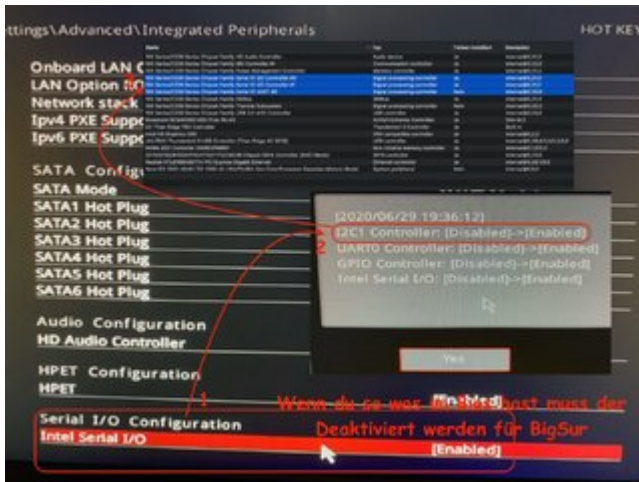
ttings\Advanced\Integrated Peripherals

HOT KEY

Onboard LAN C
LAN Option RO
Network stack
Ipv4 PXE Suppo
Ipv6 PXE Suppo

SATA Configu
SATA Mode
SATA1 Hot Plug
SATA2 Hot Plug
SATA3 Hot Plug
SATA4 Hot Plug
SATA5 Hot Plug
SATA6 Hot Plug

Audio Configuration
HD Audio Controller

HPET Configuration
HPET

Serial I/O Configuration
Intel Serial I/O

[2020/06/29 19:36:12]
I2C1 Controller: [Disabled]->[Enabled]
UART0 Controller: [Disabled]->[Enabled]
GPIO Controller: [Disabled]->[Enabled]
Intel Serial I/O: [Disabled]->[Enabled]

Yes

[Enabled]

[Enabled]

1

2

Wenn du so was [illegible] hast muss der Deaktiviert werden für BigSur